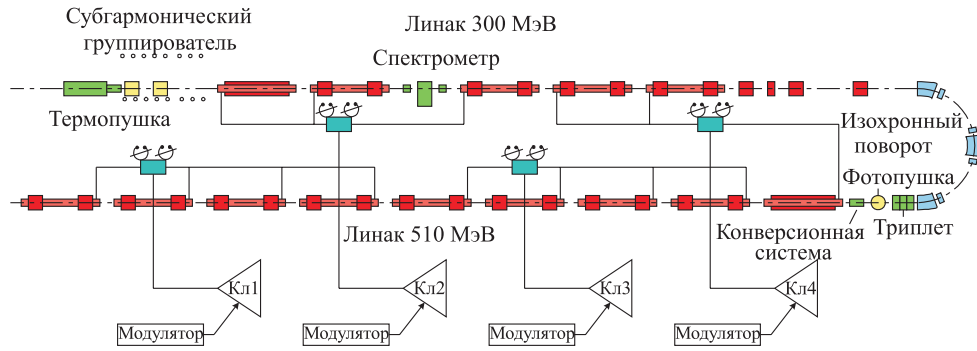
Субгармонический группирователь

Линак 300 МэВ

Спектрометр

Термопушка

Изохронный поворот

Фотопушка

Триплет

Линак 510 МэВ

Конверсионная система

Кл1

Кл2

Кл3

Кл4

Модулятор

Модулятор

Модулятор

Модулятор